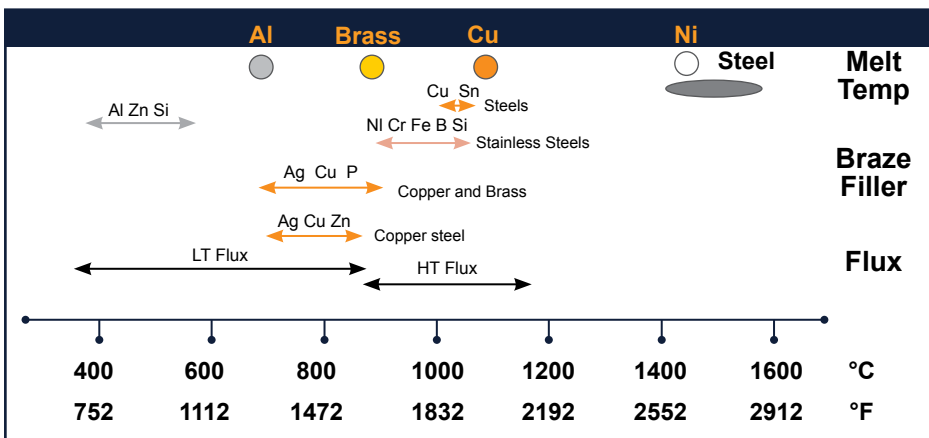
Al Brass Cu Ni

Steel

Melt Temp

Cu Sn

Steels

Al Zn Si

Nl Cr Fe B Si

Stainless Steels

Braze Filler

Ag Cu P

Copper and Brass

Ag Cu Zn

Copper steel

LT Flux

HT Flux

Flux

| 400 | 600 | 800 | 1000 | 1200 | 1400 | 1600 | °C |
|---|---|---|---|---|---|---|---|
| 752 | 1112 | 1472 | 1832 | 2192 | 2552 | 2912 | °F |